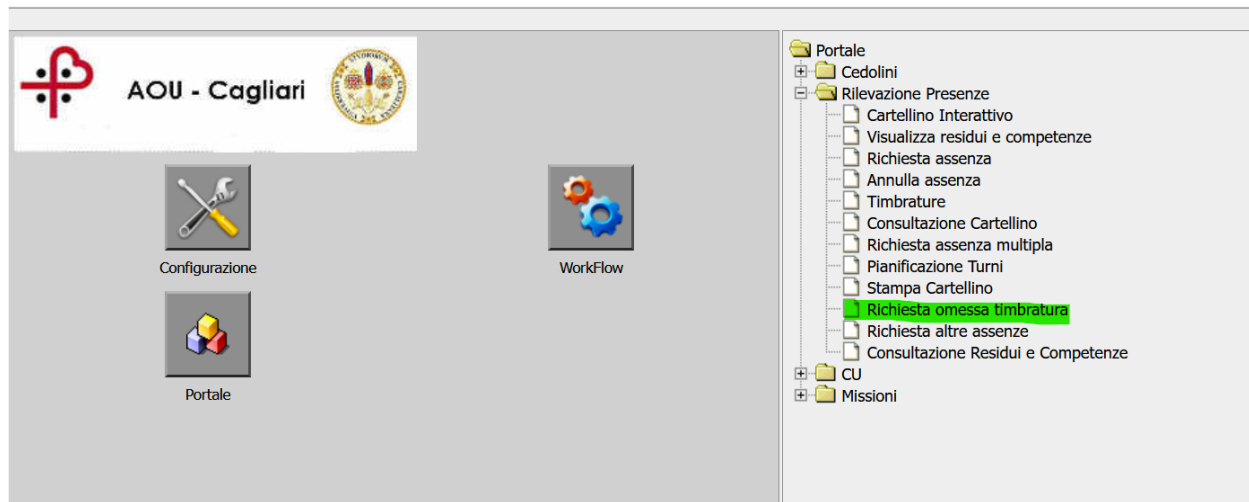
AOU - Cagliari

Configurazione

WorkFlow

Portale

Portale
Cedolini
Rilevazione Presenze
Cartellino Interattivo
Visualizza residui e competenze
Richiesta assenza
Annulla assenza
Timbrature
Consultazione Cartellino
Richiesta assenza multipla
Pianificazione Turni
Stampa Cartellino
Richiesta omessa timbratura
Richiesta altre assenze
Consultazione Residui e Competenze
CU
Missioni